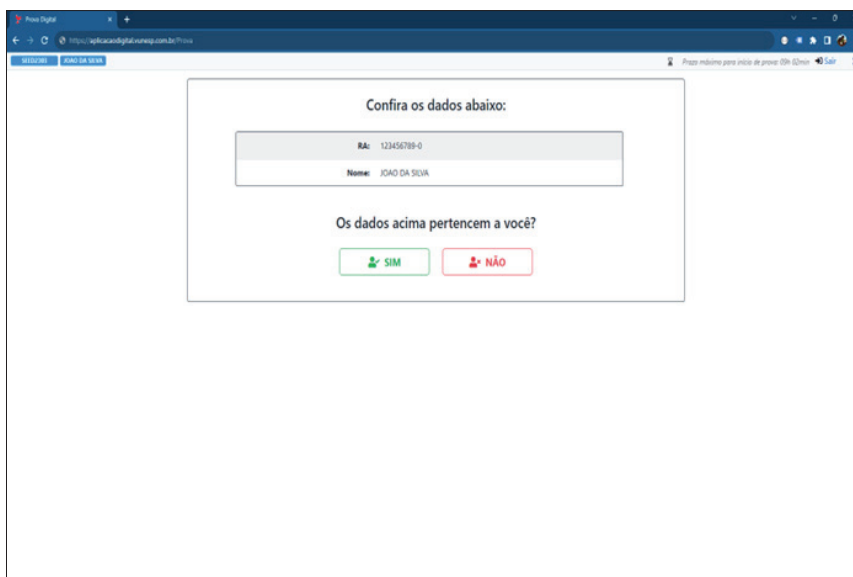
Prova Digital

https://aplicacaodigital.vunesp.com.br/Prova

SEEDZ381 JOAO DA SILVA

Prazo máximo para início da prova: 09h 02min Sair

Confira os dados abaixo:

| RA: | 123456789-0 |
|---|---|
| Nome: | JOAO DA SILVA |

Os dados acima pertencem a você?

SIM NÃO